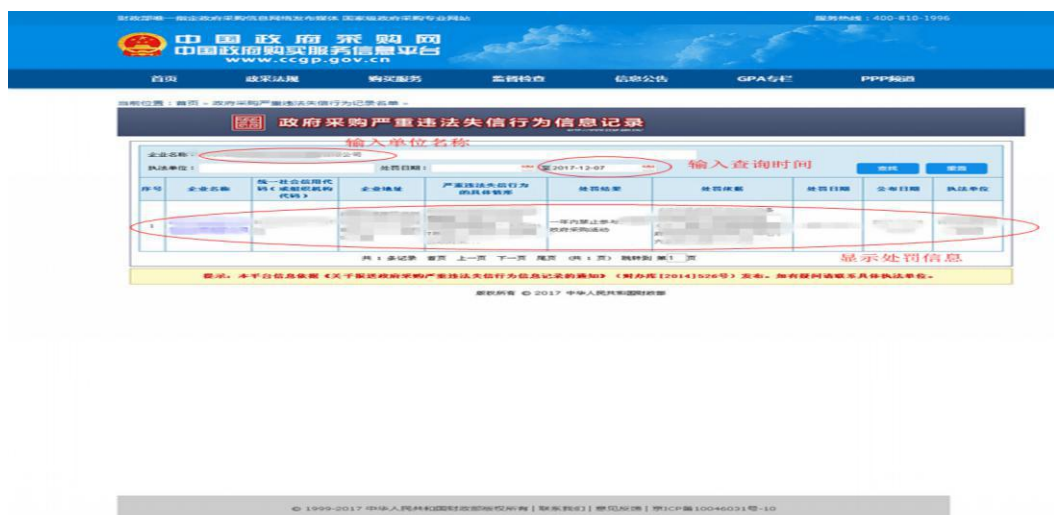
财政部唯一指定政府采购信息网络发布媒体 国家级政府采购专业网站

服务热线：400-810-1996

中国政府采购网
中国政府购买服务信息平台
www.ccgp.gov.cn

首页 政采法规 购买服务 监督检查 信息公告 GPA专栏 PPP频道

当前位置：首页 » 政府采购严重违法失信行为记录名单 »

政府采购严重违法失信行为信息记录

输入单位名称

企业名称： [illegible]公司

执法单位： 处罚日期： 至2017-12-07

输入查询时间

查找 重置

| 序号 | 企业名称 | 统一社会信用代码（或组织机构代码） | 企业地址 | 严重违法失信行为的具体情形 | 处罚结果 | 处罚依据 | 处罚日期 | 公布日期 | 执法单位 |
|---|---|---|---|---|---|---|---|---|---|
| 1 | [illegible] | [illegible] | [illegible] | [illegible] | 一年内禁止参与政府采购活动 | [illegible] | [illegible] | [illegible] | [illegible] |

共：1条记录 首页 上一页 下一页 尾页 （共1页） 跳转到 第1页

显示处罚信息

提示：本平台信息依据《关于报送政府采购严重违法失信行为信息记录的通知》（财办库[2014]526号）发布。如有疑问请联系具体执法单位。

版权所有 © 2017 中华人民共和国财政部

© 1999-2017 中华人民共和国财政部版权所有 | 联系我们 | 意见反馈 | 京ICP备10046031号-10